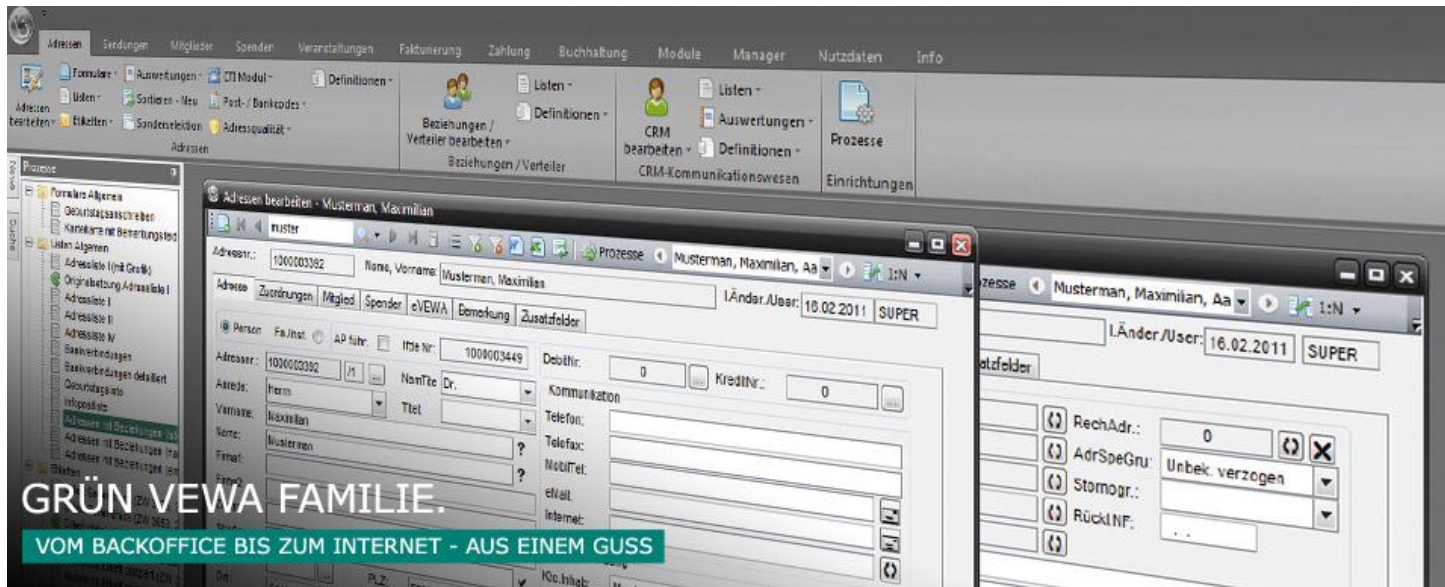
Adressen Sendungen Mitglieder Spender Veranstaltungen Fakturierung Zahlung Buchhaltung Module Manager Nutzdaten Info

Adressen bearbeiten
Formulare Listen Etiketten
Auswertungen Sortieren - Neu Sonderselektion
CTI Modul Post- / Bankcodes Adressqualität
Definitionen
Adressen

Beziehungen / Verteiler bearbeiten
Listen Definitionen
Beziehungen / Verteiler

CRM bearbeiten
Listen Auswertungen Definitionen
CRM-Kommunikationswesen

Prozesse
Einrichtungen

Prozesse
Formulare Allgemein
Geburtstagsanschreiben
Kartenliste mit Bemerkungstext
Listen Allgemein
Adressliste I (mit Grafik)
Originalsetzung Adressliste I
Adressliste I
Adressliste II
Adressliste IV
Bankverbindungen
Bankverbindungen detailliert
Geburtstagsliste
Infopostliste
Adressen mit Beziehungen
Adressen mit Beziehungen
Adressen mit Beziehungen
Etiketten

Adressen bearbeiten - Musterman, Maximilian
muster
Prozesse
Musterman, Maximilian, Aa
1:N
Adressnr.: 1000003392 Name, Vorname: Musterman, Maximilian
l.Änder./User: 16.02.2011 SUPER
Adresse Zuordnungen Mitglied Spender eVEWA Bemerkung Zusatzfelder
Person Fa./Inst. AP führ. lfde Nr: 1000003449
Adressnr.: 1000003392 /1
Anrede: Herrn NamTitel Dr.
Vorname: Maximilian Titel
Name: Musterman
Firma1:
DebitNr.: 0 KreditNr.: 0
Kommunikation
Telefon:
Telefax:
MobilTel:
eMail:
Internet:
Kto.Inhab:
PLZ:
Ort

Prozesse Musterman, Maximilian, Aa 1:N
l.Änder./User: 16.02.2011 SUPER
atzfelder
RechAdr.: 0
AdrSpeGru: Unbek. verzogen
Stornogr.:
RückINF:

GRÜN VEWA FAMILIE.
VOM BACKOFFICE BIS ZUM INTERNET - AUS EINEM GUSS